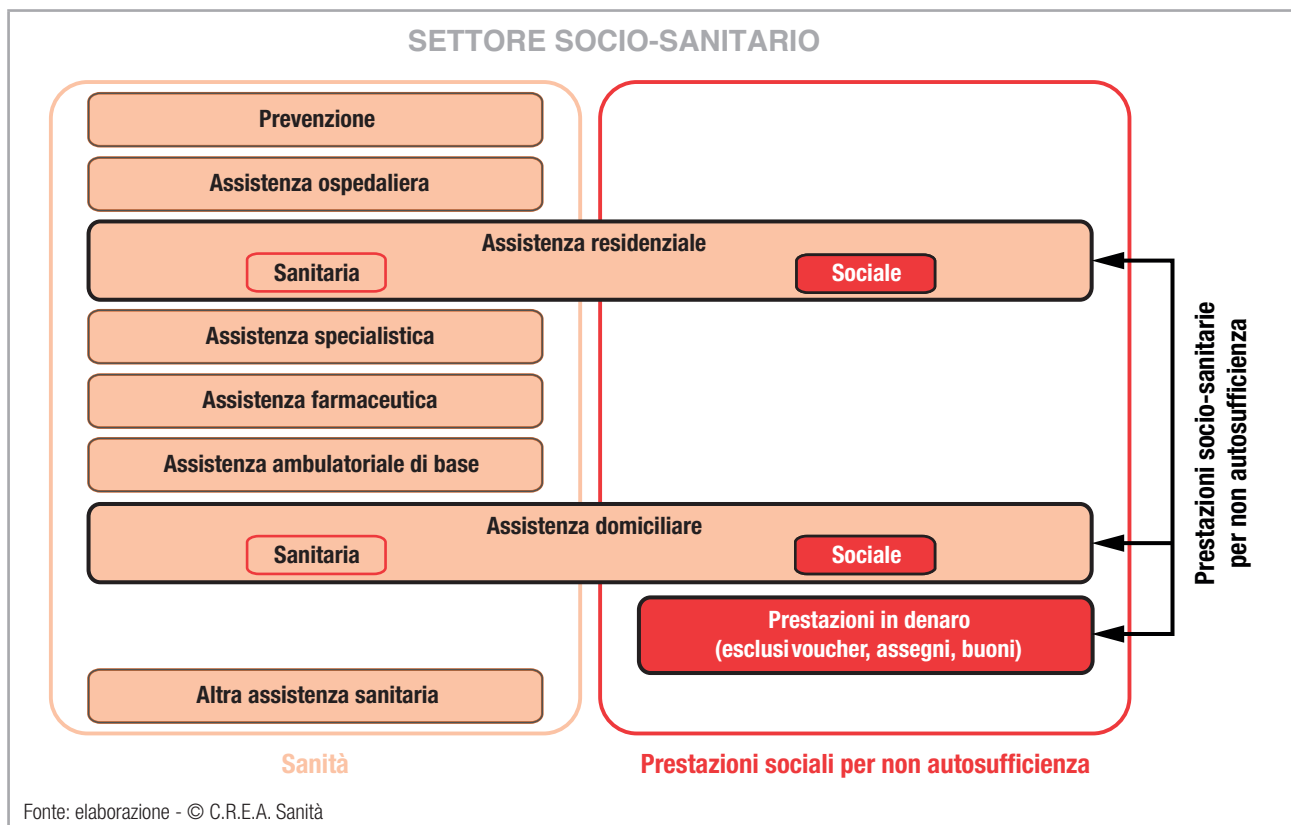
SETTORE SOCIO-SANITARIO

Prevenzione

Assistenza ospedaliera

Assistenza residenziale

Sanitaria

Sociale

Assistenza specialistica

Assistenza farmaceutica

Assistenza ambulatoriale di base

Assistenza domiciliare

Sanitaria

Sociale

Prestazioni in denaro (esclusivoucher, assegni, buoni)

Altra assistenza sanitaria

Prestazioni socio-sanitarie per non autosufficienza

Sanità

Prestazioni sociali per non autosufficienza

Fonte: elaborazione - © C.R.E.A. Sanità